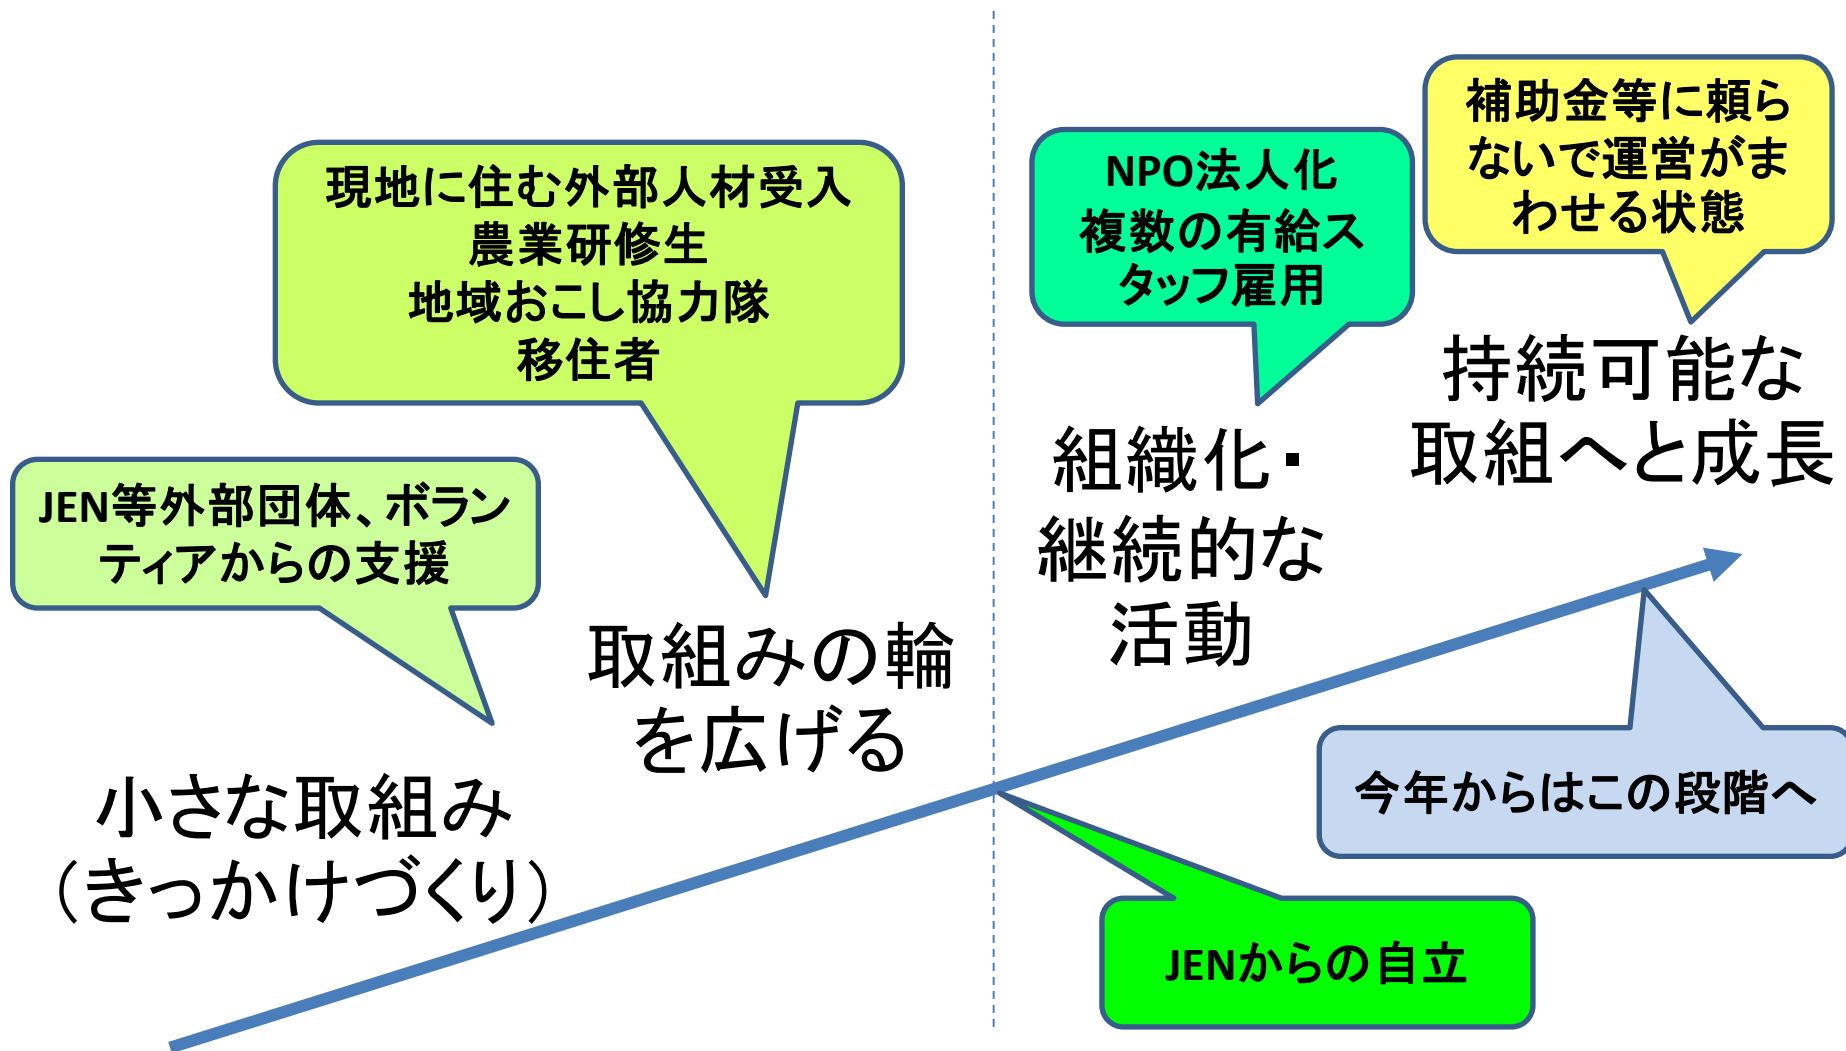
現地に住む外部人材受入
農業研修生
地域おこし協力隊
移住者

NPO法人化
複数の有給スタッフ雇用

補助金等に頼らないで運営がまわせる状態

持続可能な取組へと成長

JEN等外部団体、ボランティアからの支援

取組みの輪を広げる

組織化・継続的な活動

小さな取組み（きっかけづくり）

今年からはこの段階へ

JENからの自立